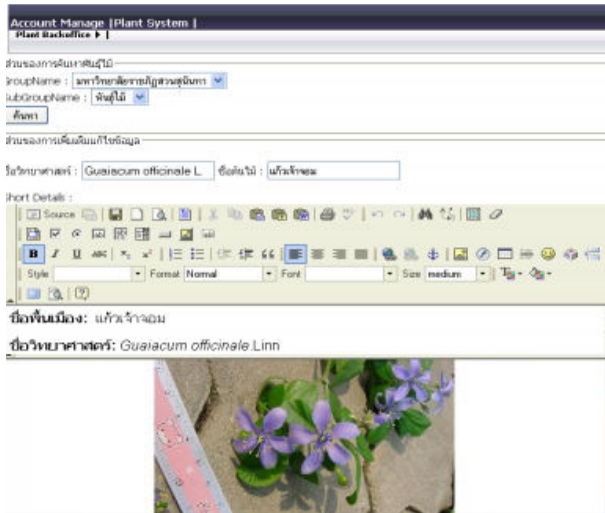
Account Manage |Plant System |
Plant Backoffice ▸ |

ส่วนของการค้นหาพันธุ์ไม้
GroupName : มหาวิทยาลัยราชภัฏสวนสุนันทา
SubGroupName : พันธุ์ไม้
ค้นหา

ส่วนของการเพิ่มเติมแก้ไขข้อมูล

ชื่อวิทยาศาสตร์ : Guaiacum officinale L. ชื่อต้นไม้ : แก้วเจ้าจอม

Short Details :

Source

Style | Format Normal | Font | Size medium

ชื่อพื้นเมือง: แก้วเจ้าจอม

ชื่อวิทยาศาสตร์: Guaiacum officinale Linn